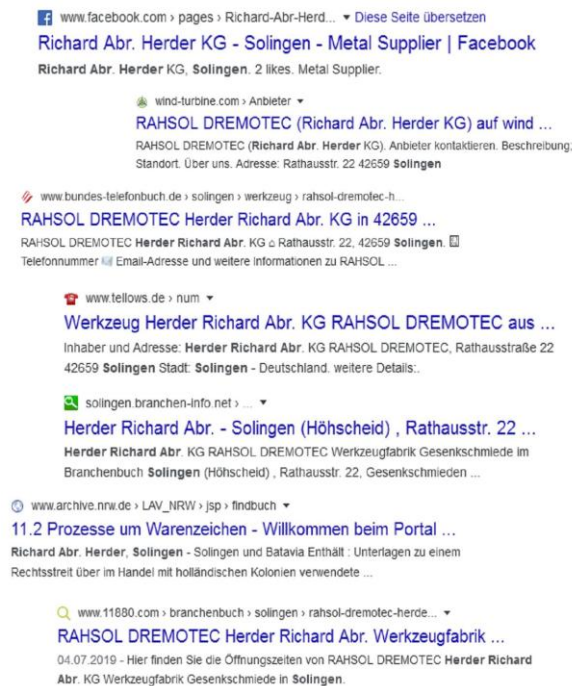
www.facebook.com › pages › Richard-Abr-Herd... ▾ Diese Seite übersetzen

Richard Abr. Herder KG - Solingen - Metal Supplier | Facebook

Richard Abr. Herder KG, Solingen. 2 likes. Metal Supplier.

wind-turbine.com › Anbieter ▾

RAHSOL DREMOTEC (Richard Abr. Herder KG) auf wind ...

RAHSOL DREMOTEC (Richard Abr. Herder KG). Anbieter kontaktieren. Beschreibung; Standort. Über uns. Adresse: Rathausstr. 22 42659 Solingen

www.bundes-telefonbuch.de › solingen › werkzeug › rahsol-dremotec-h...

RAHSOL DREMOTEC Herder Richard Abr. KG in 42659 ...

RAHSOL DREMOTEC Herder Richard Abr. KG ⌂ Rathausstr. 22, 42659 Solingen. Telefonnummer Email-Adresse und weitere Informationen zu RAHSOL ...

www.tellows.de › num ▾

Werkzeug Herder Richard Abr. KG RAHSOL DREMOTEC aus ...

Inhaber und Adresse: Herder Richard Abr. KG RAHSOL DREMOTEC, Rathausstraße 22 42659 Solingen Stadt: Solingen - Deutschland. weitere Details:.

solingen.branchen-info.net › ... ▾

Herder Richard Abr. - Solingen (Höhscheid) , Rathausstr. 22 ...

Herder Richard Abr. KG RAHSOL DREMOTEC Werkzeugfabrik Gesenkschmiede im Branchenbuch Solingen (Höhscheid) , Rathausstr. 22, Gesenkschmieden ...

www.archive.nrw.de › LAV_NRW › jsp › findbuch ▾

11.2 Prozesse um Warenzeichen - Willkommen beim Portal ...

Richard Abr. Herder, Solingen - Solingen und Batavia Enthält : Unterlagen zu einem Rechtsstreit über im Handel mit holländischen Kolonien verwendete ...

www.11880.com › branchenbuch › solingen › rahsol-dremotec-herde... ▾

RAHSOL DREMOTEC Herder Richard Abr. Werkzeugfabrik ...

04.07.2019 - Hier finden Sie die Öffnungszeiten von RAHSOL DREMOTEC Herder Richard Abr. KG Werkzeugfabrik Gesenkschmiede in Solingen.